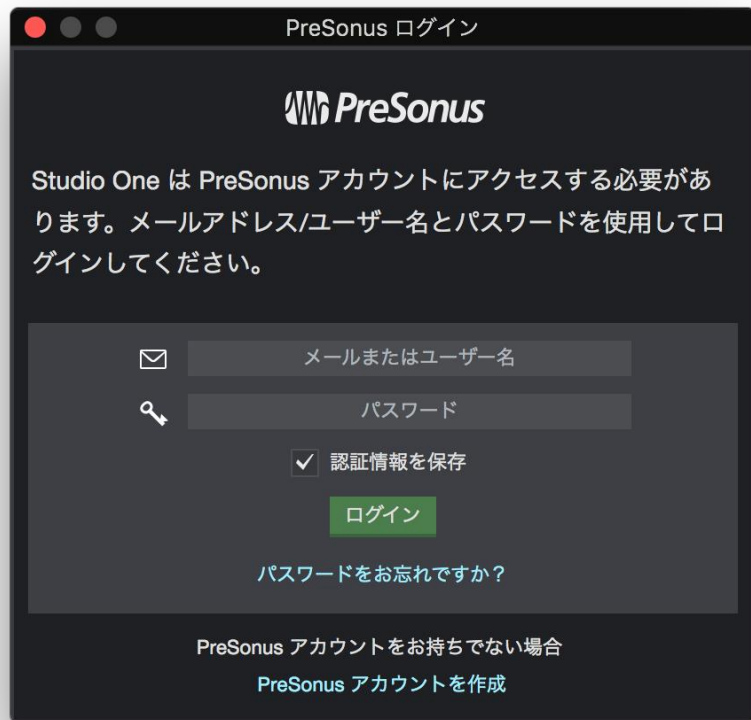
PreSonus ログイン

PreSonus

Studio One は PreSonus アカウントにアクセスする必要があります。メールアドレス/ユーザー名とパスワードを使用してログインしてください。

メールまたはユーザー名

パスワード

認証情報を保存

ログイン

パスワードをお忘れですか？

PreSonus アカウントをお持ちでない場合

PreSonus アカウントを作成